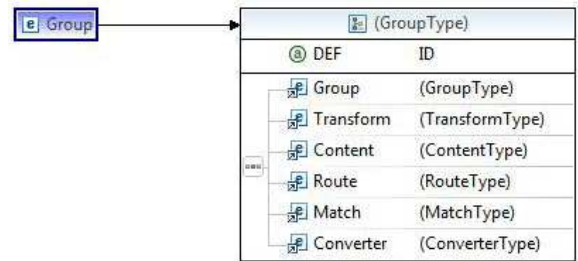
e Group

(GroupType)

| | |
|---|---|
| @ DEF | ID |
| Group | (GroupType) |
| Transform | (TransformType) |
| Content | (ContentType) |
| Route | (RouteType) |
| Match | (MatchType) |
| Converter | (ConverterType) |